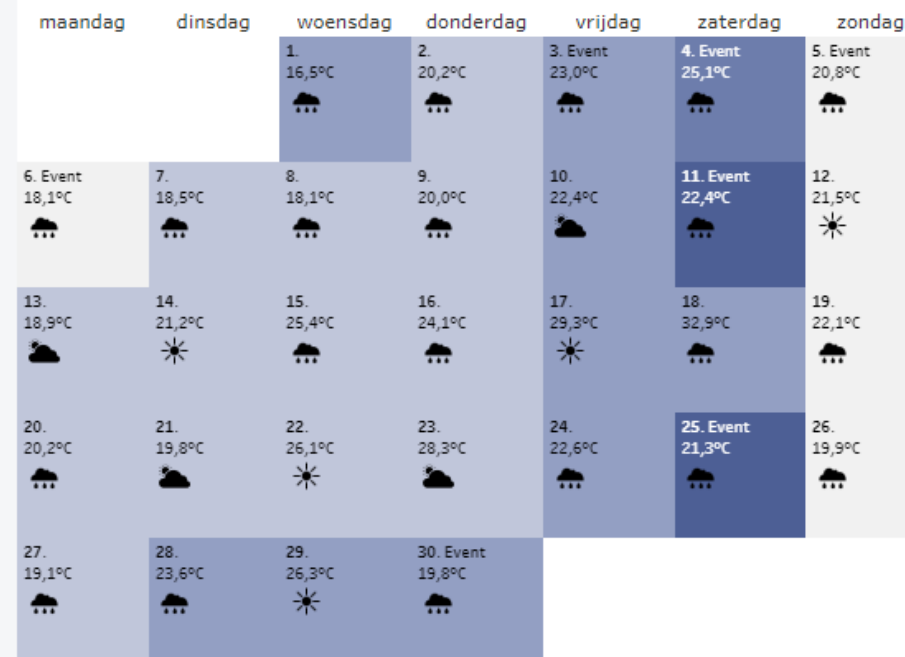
| maandag | dinsdag | woensdag | donderdag | vrijdag | zaterdag | zondag |
|---|---|---|---|---|---|---|
| | | 1. 16,5ºC | 2. 20,2ºC | 3. Event 23,0ºC | 4. Event 25,1ºC | 5. Event 20,8ºC |
| 6. Event 18,1ºC | 7. 18,5ºC | 8. 18,1ºC | 9. 20,0ºC | 10. 22,4ºC | 11. Event 22,4ºC | 12. 21,5ºC |
| 13. 18,9ºC | 14. 21,2ºC | 15. 25,4ºC | 16. 24,1ºC | 17. 29,3ºC | 18. 32,9ºC | 19. 22,1ºC |
| 20. 20,2ºC | 21. 19,8ºC | 22. 26,1ºC | 23. 28,3ºC | 24. 22,6ºC | 25. Event 21,3ºC | 26. 19,9ºC |
| 27. 19,1ºC | 28. 23,6ºC | 29. 26,3ºC | 30. Event 19,8ºC | | | |